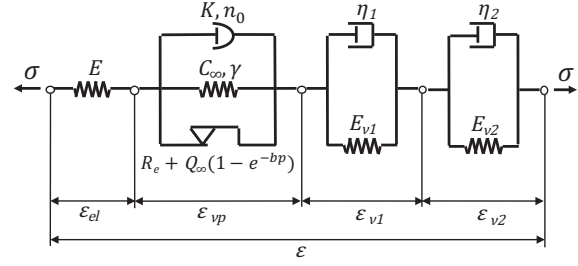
$\sigma$ $E$ $K, n_0$ $C_\infty, \gamma$ $R_e + Q_\infty(1 - e^{-bp})$ $\eta_1$ $E_{v1}$ $\eta_2$ $E_{v2}$ $\sigma$

$\varepsilon_{el}$ $\varepsilon_{vp}$ $\varepsilon_{v1}$ $\varepsilon_{v2}$

$\varepsilon$